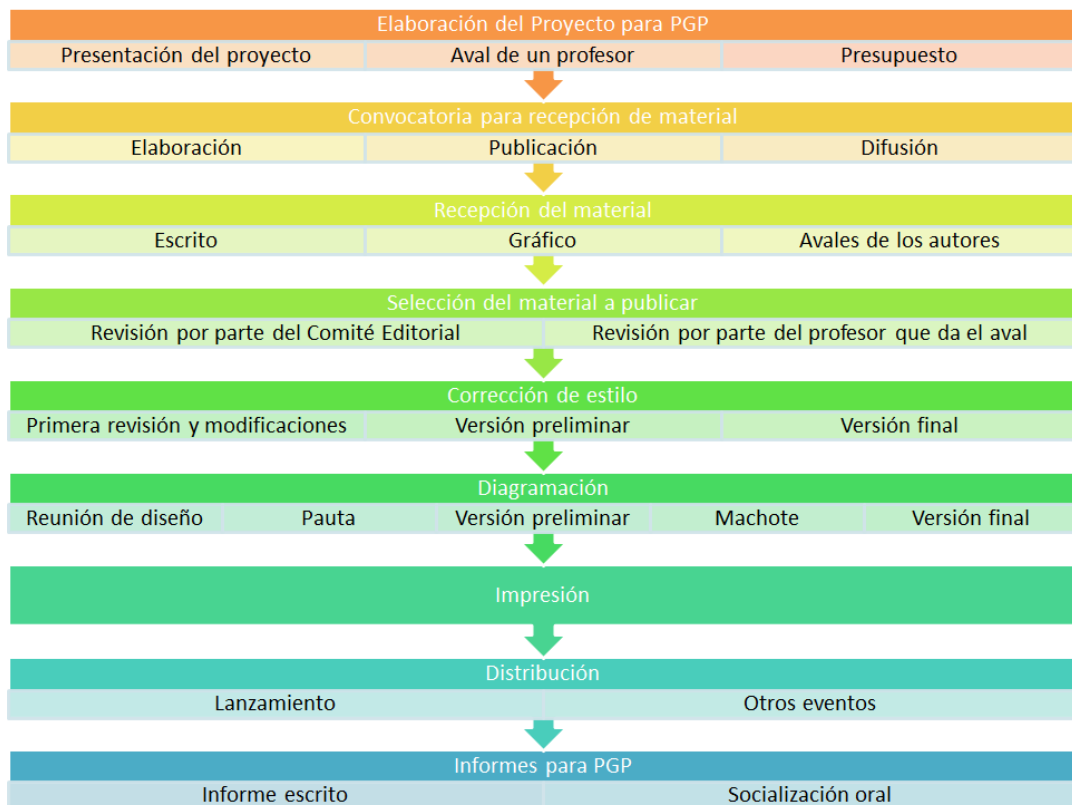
Elaboración del Proyecto para PGP

| Presentación del proyecto | Aval de un profesor | Presupuesto |
|---|---|---|

Convocatoria para recepción de material

| Elaboración | Publicación | Difusión |
|---|---|---|

Recepción del material

| Escrito | Gráfico | Avales de los autores |
|---|---|---|

Selección del material a publicar

| Revisión por parte del Comité Editorial | Revisión por parte del profesor que da el aval |
|---|---|

Corrección de estilo

| Primera revisión y modificaciones | Versión preliminar | Versión final |
|---|---|---|

Diagramación

| Reunión de diseño | Pauta | Versión preliminar | Machote | Versión final |
|---|---|---|---|---|

Impresión

Distribución

| Lanzamiento | Otros eventos |
|---|---|

Informes para PGP

| Informe escrito | Socialización oral |
|---|---|